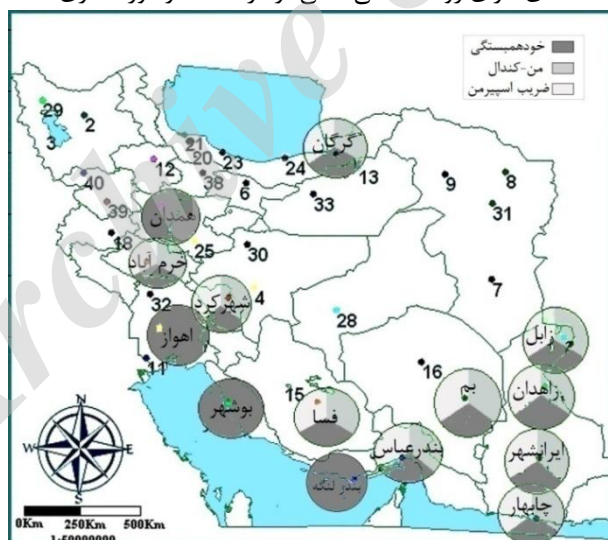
خودهمبستگی
من-کندال
ضریب اسپیرمن

29
2
3
21
20
12
23
38
24
گرگان
13
9
8
40
39
6
همدان
33
31
18
25
خرم آباد
30
7
32
4
شهرکرد
28
اهواز
زابل
11
16
بم
زاهدان
15
بوشهر
فسا
ایرانشهر
بندرعباس
بندر لنگه
چابهار
N
S
W
E
0Km 250Km 500Km
1:50000000